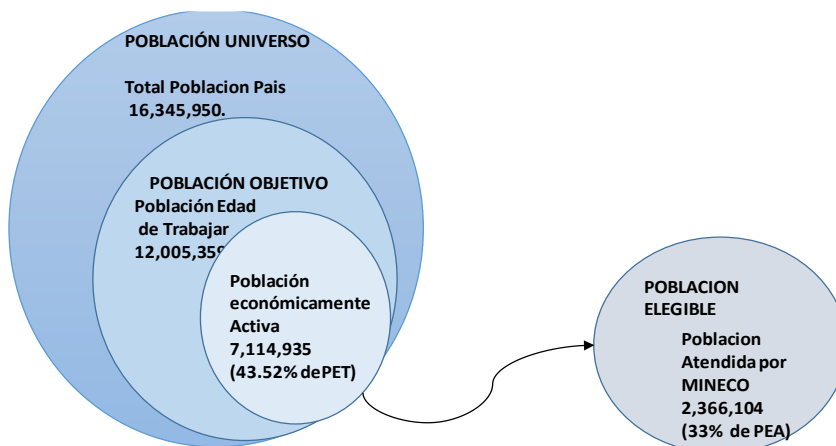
POBLACIÓN UNIVERSO

Total Poblacion Pais
16,345,950.

POBLACIÓN OBJETIVO
Población Edad de Trabajar
12,005,35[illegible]

Población económicamente Activa
7,114,935
(43.52% dePET)

POBLACION ELEGIBLE

Poblacion Atendida por MINECO
2,366,104
(33% de PEA)